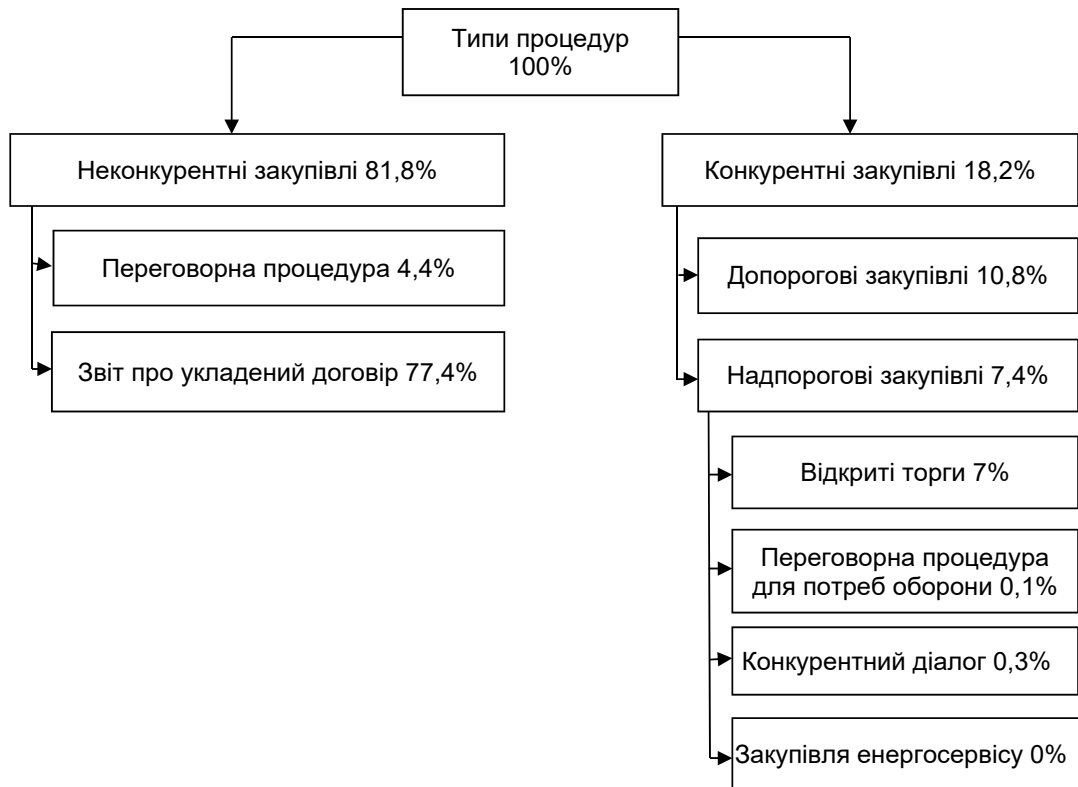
Типи процедур
100%

Неконкурентні закупівлі 81,8%

Переговорна процедура 4,4%

Звіт про укладений договір 77,4%

Конкурентні закупівлі 18,2%

Допорогові закупівлі 10,8%

Надпорогові закупівлі 7,4%

Відкриті торги 7%

Переговорна процедура для потреб оборони 0,1%

Конкурентний діалог 0,3%

Закупівля енергосервісу 0%